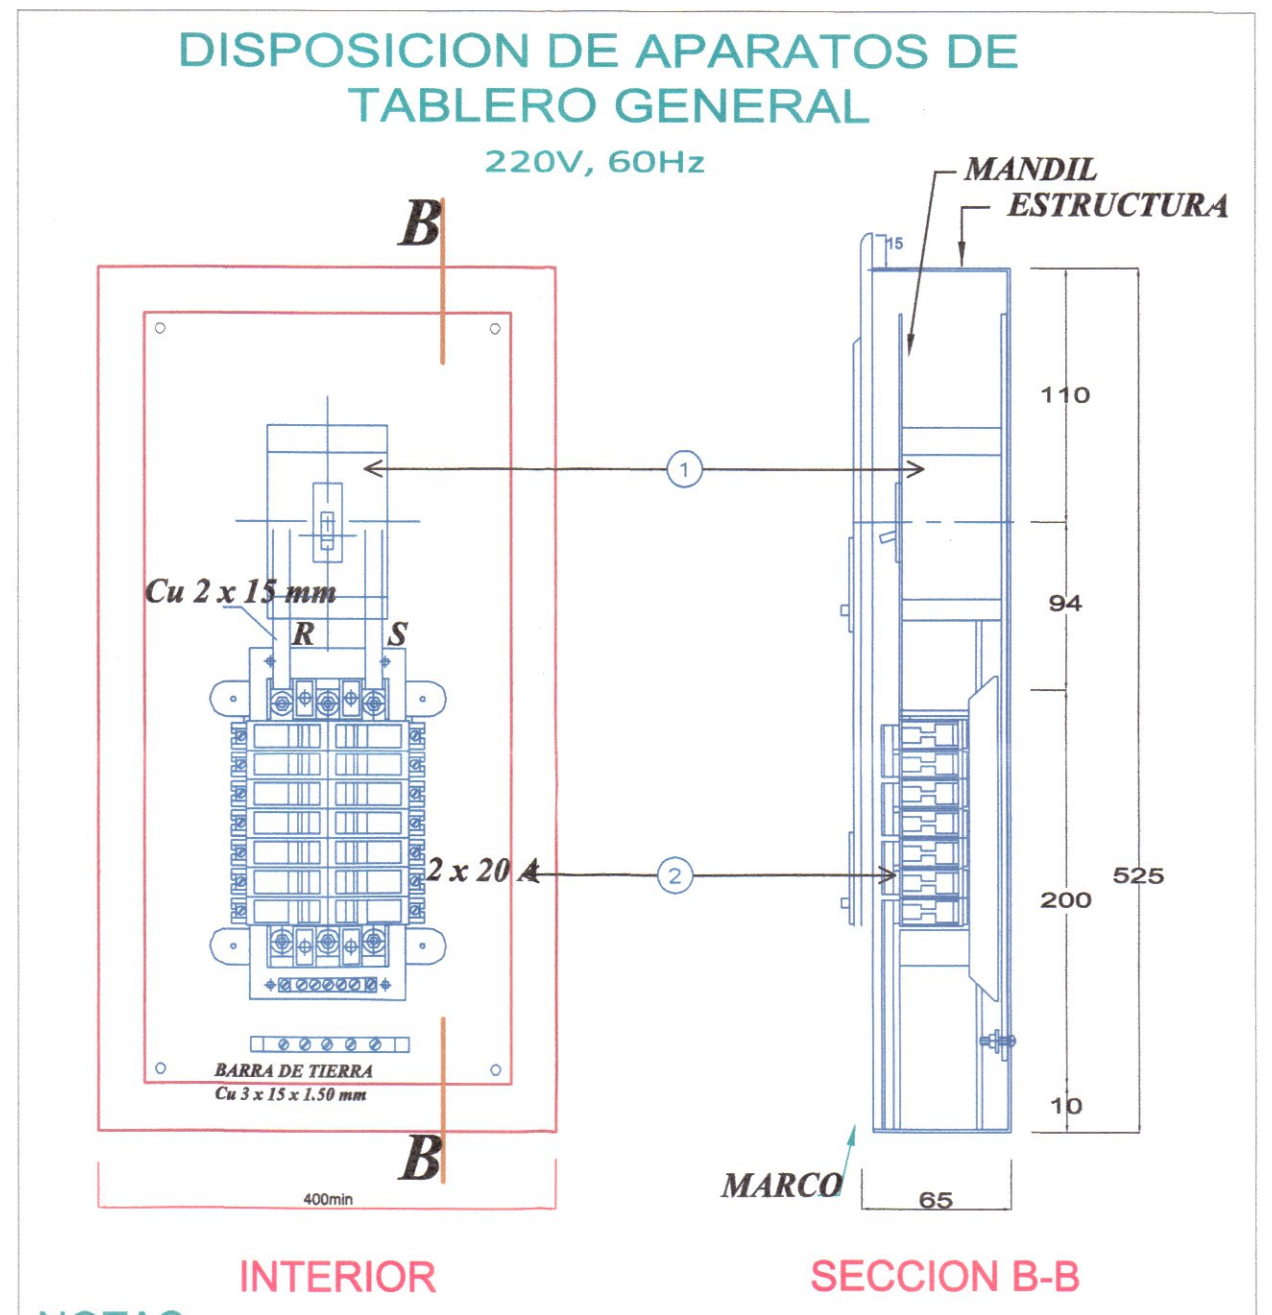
DISPOSICION DE APARATOS DE TABLERO GENERAL

220V, 60Hz

MANDIL

ESTRUCTURA

B

15

110

1

94

Cu 2 x 15 mm

R

S

2 x 20 A

2

525

200

BARRA DE TIERRA

Cu 3 x 15 x 1.50 mm

10

B

400min

MARCO

65

INTERIOR

SECCION B-B

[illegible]